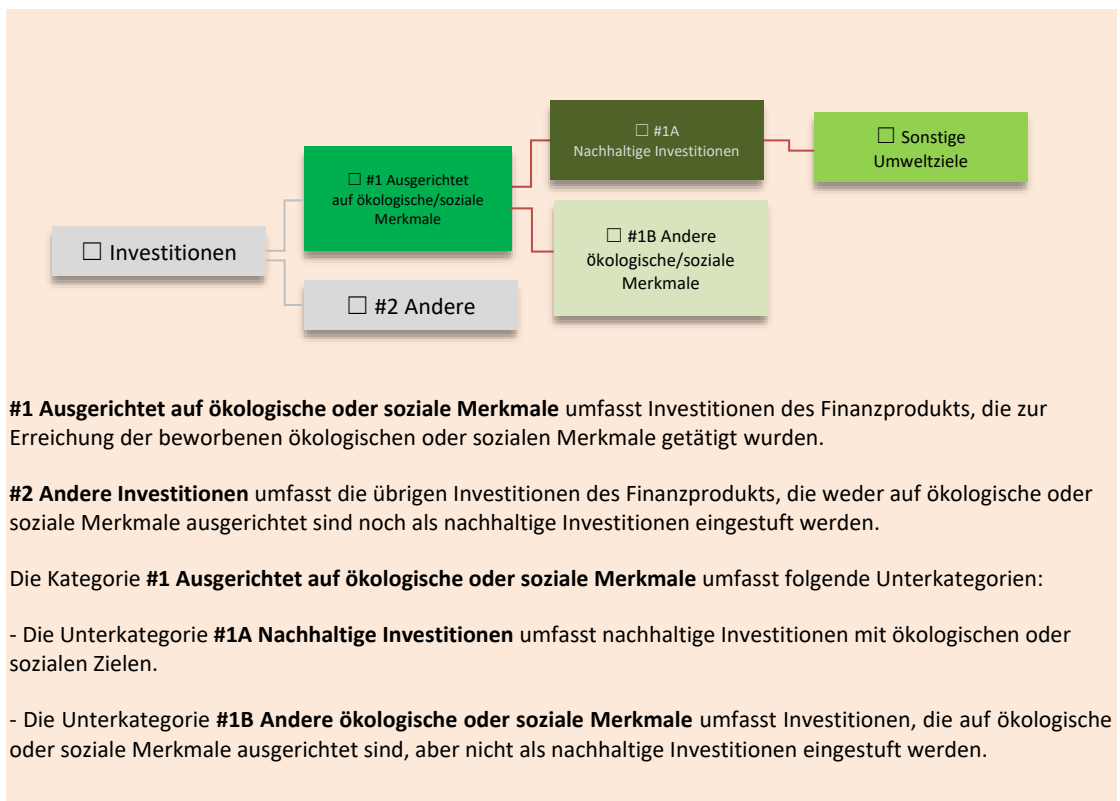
☐ Investitionen

☐ #1 Ausgerichtet auf ökologische/soziale Merkmale

☐ #2 Andere

☐ #1A Nachhaltige Investitionen

☐ #1B Andere ökologische/soziale Merkmale

☐ Sonstige Umweltziele

**#1 Ausgerichtet auf ökologische oder soziale Merkmale** umfasst Investitionen des Finanzprodukts, die zur Erreichung der beworbenen ökologischen oder sozialen Merkmale getätigt wurden.

**#2 Andere Investitionen** umfasst die übrigen Investitionen des Finanzprodukts, die weder auf ökologische oder soziale Merkmale ausgerichtet sind noch als nachhaltige Investitionen eingestuft werden.

Die Kategorie **#1 Ausgerichtet auf ökologische oder soziale Merkmale** umfasst folgende Unterkategorien:

- Die Unterkategorie **#1A Nachhaltige Investitionen** umfasst nachhaltige Investitionen mit ökologischen oder sozialen Zielen.

- Die Unterkategorie **#1B Andere ökologische oder soziale Merkmale** umfasst Investitionen, die auf ökologische oder soziale Merkmale ausgerichtet sind, aber nicht als nachhaltige Investitionen eingestuft werden.